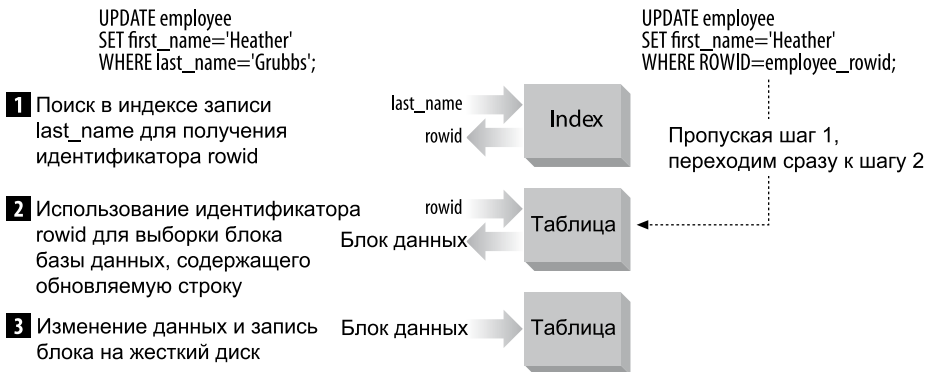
UPDATE employee
SET first_name='Heather'
WHERE last_name='Grubbs';

UPDATE employee
SET first_name='Heather'
WHERE ROWID=employee_rowid;

1 Поиск в индексе записи last_name для получения идентификатора rowid

last_name

rowid

Index

Пропуская шаг 1, переходим сразу к шагу 2

2 Использование идентификатора rowid для выборки блока базы данных, содержащего обновляемую строку

rowid

Блок данных

Таблица

3 Изменение данных и запись блока на жесткий диск

Блок данных

Таблица